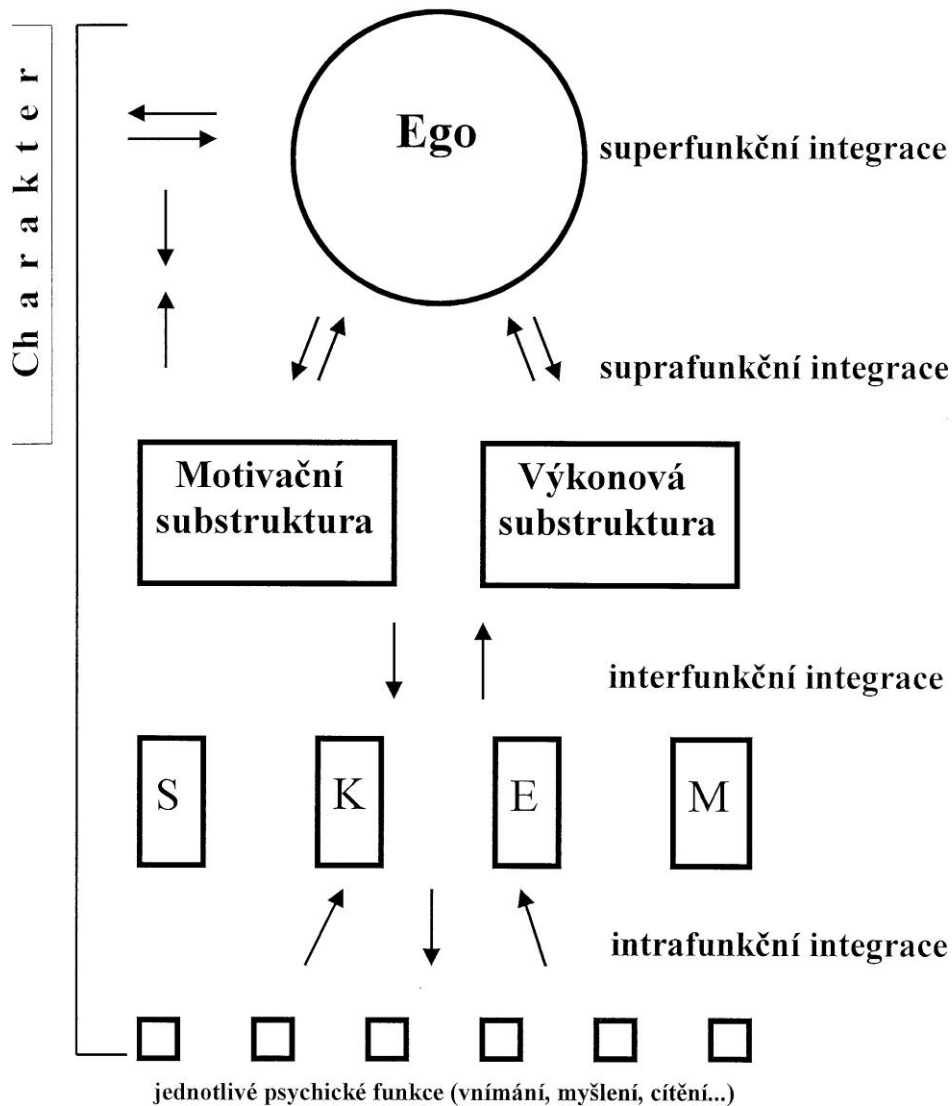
Charakter

Ego

superfunkční integrace

suprafunkční integrace

Motivační substruktura

Výkonová substruktura

interfunkční integrace

S

K

E

M

intrafunkční integrace

jednotlivé psychické funkce (vnímání, myšlení, cítění...)